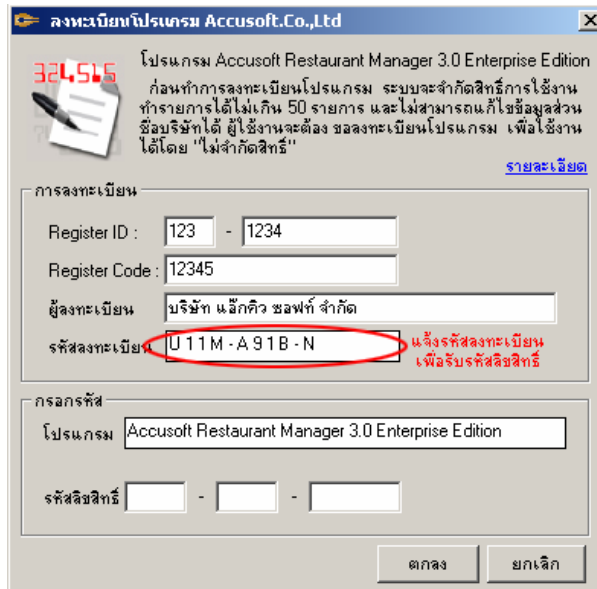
ลงทะเบียนโปรแกรม Accusoft.Co.,Ltd

X

324.565

โปรแกรม Accusoft Restaurant Manager 3.0 Enterprise Edition

ก่อนทำการลงทะเบียนโปรแกรม ระบบจะจำกัดสิทธิ์การใช้งาน ทำรายการได้ไม่เกิน 50 รายการ และไม่สามารถแก้ไขข้อมูลส่วนชื่อบริษัทได้ ผู้ใช้งานจะต้อง ขอลงทะเบียนโปรแกรม เพื่อใช้งานได้โดย "ไม่จำกัดสิทธิ์"

รายละเอียด

การลงทะเบียน

Register ID : 123 - 1234

Register Code : 12345

ผู้ลงทะเบียน บริษัท แอ็กคิว ซอฟท์ จำกัด

รหัสลงทะเบียน U11M-A91B-N

แจ้งรหัสลงทะเบียน เพื่อรับรหัสลิขสิทธิ์

กรอกรหัส

โปรแกรม Accusoft Restaurant Manager 3.0 Enterprise Edition

รหัสลิขสิทธิ์ - -

ตกลง

ยกเลิก